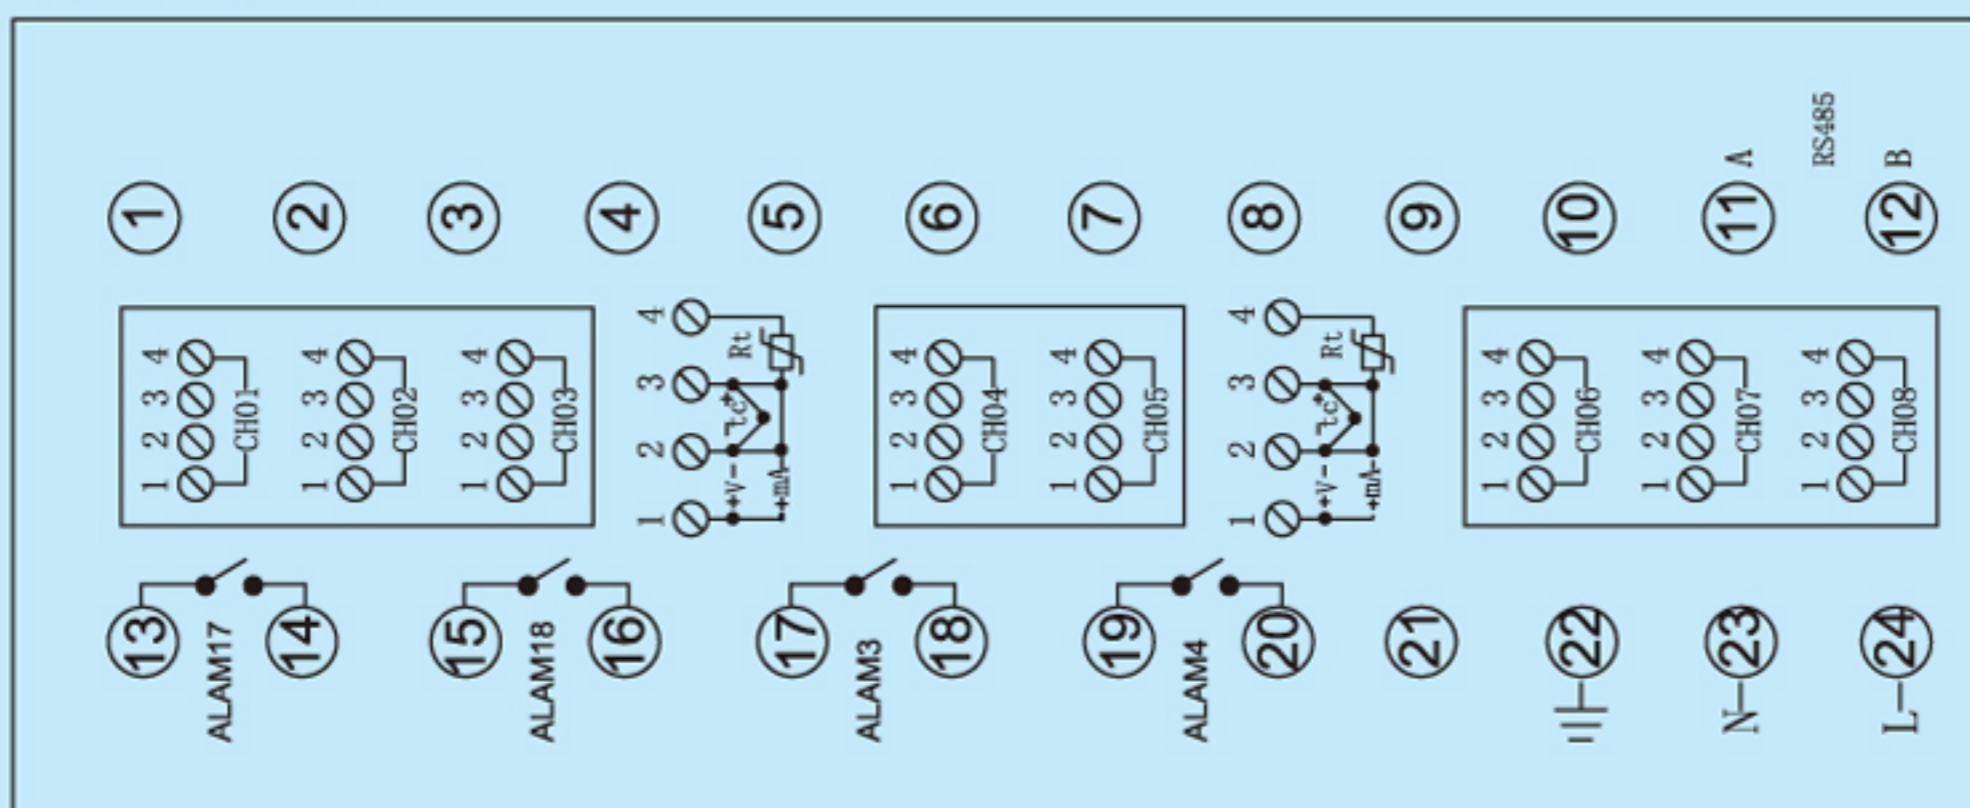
RS485
A B
1 2 3 4 5 6 7 8 9 10 11 12

1 2 3 4 CH01
1 2 3 4 CH02
1 2 3 4 CH03
4 3 2 1 Rt Tc +V- +mA-
1 2 3 4 CH04
1 2 3 4 CH05
4 3 2 1 Rt Tc +V- +mA-
1 2 3 4 CH06
1 2 3 4 CH07
1 2 3 4 CH08

13 14 15 16 17 18 19 20 21 22 23 24
ALAM17
ALAM18
ALAM3
ALAM4
N
L